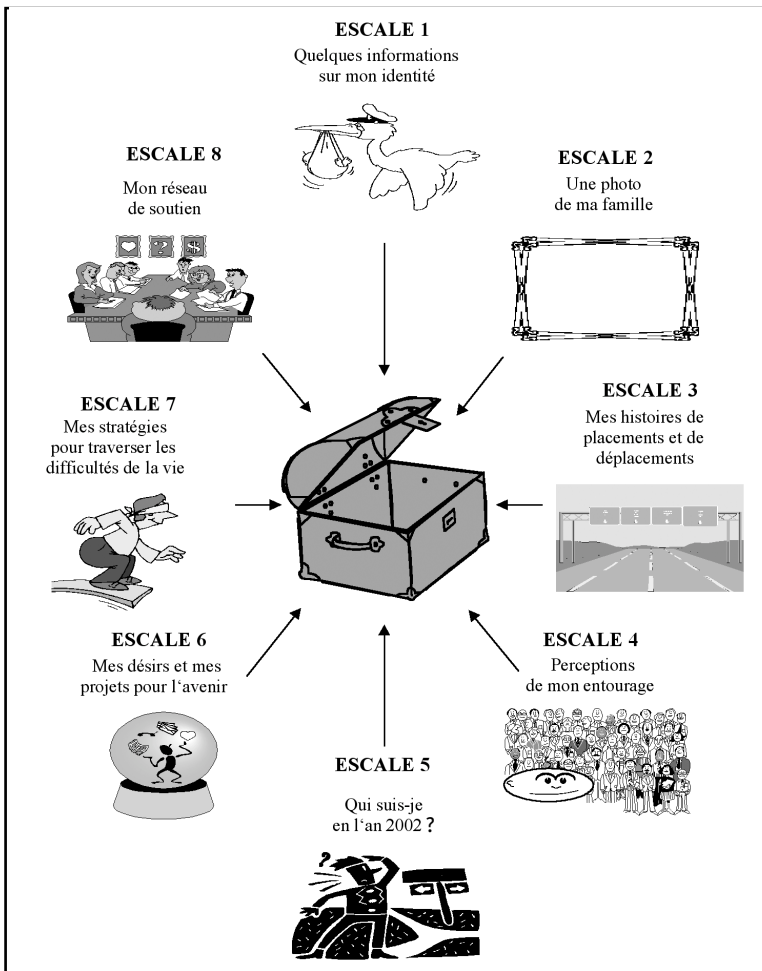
ESCALE 1
Quelques informations sur mon identité

ESCALE 8
Mon réseau de soutien

ESCALE 2
Une photo de ma famille

ESCALE 7
Mes stratégies pour traverser les difficultés de la vie

ESCALE 3
Mes histoires de placements et de déplacements

ESCALE 6
Mes désirs et mes projets pour l'avenir

ESCALE 4
Perceptions de mon entourage

ESCALE 5
Qui suis-je en l'an 2002 ?